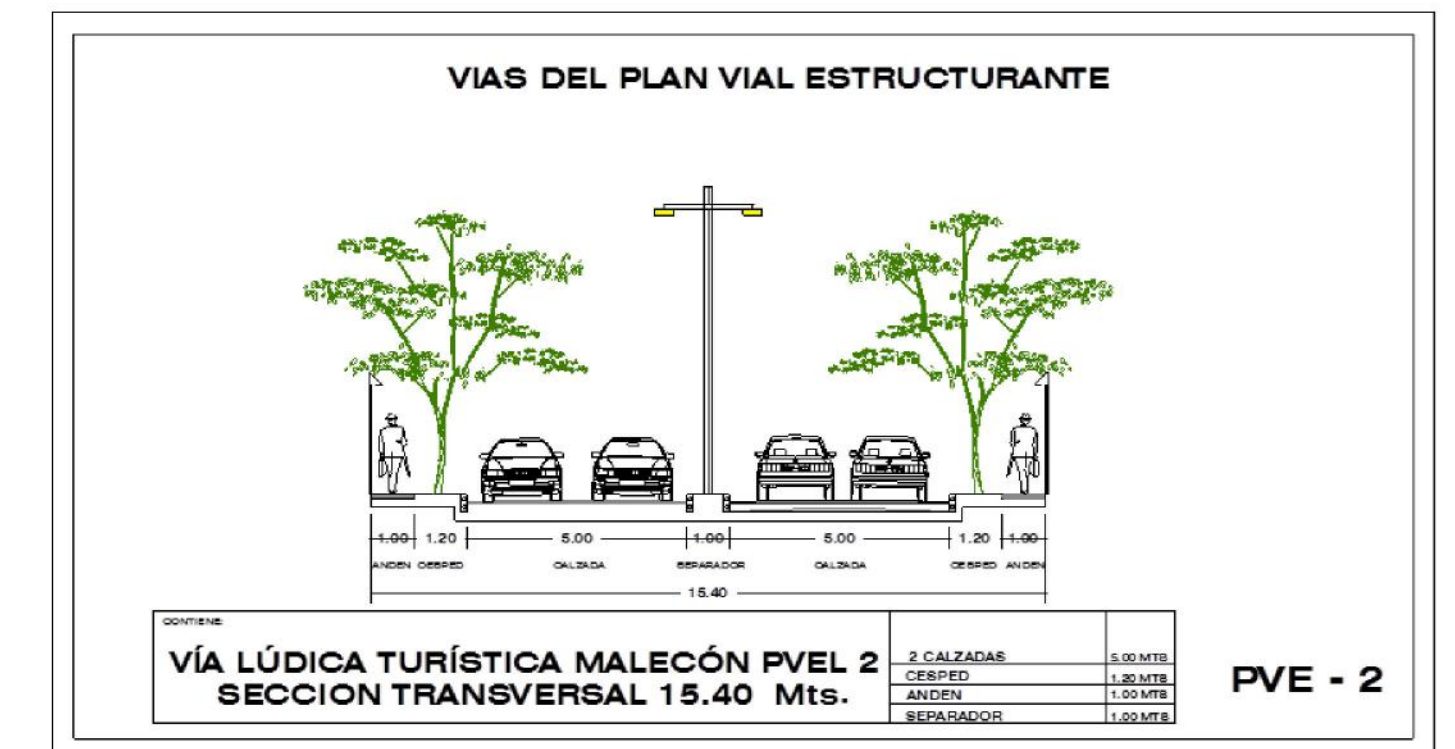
VIAS DEL PLAN VIAL ESTRUCTURANTE

1.00 1.20 5.00 1.00 5.00 1.20 1.00

ANDEN CESPED CALZADA SEPARADOR CALZADA CESPED ANDEN

15.40

CONTIENE:

VÍA LÚDICA TURÍSTICA MALECÓN PVEL 2
SECCION TRANSVERSAL 15.40 Mts.

| | |
|---|---|
| 2 CALZADAS | 5.00 MTS |
| CESPED | 1.20 MTS |
| ANDEN | 1.00 MTS |
| SEPARADOR | 1.00 MTS |

PVE - 2